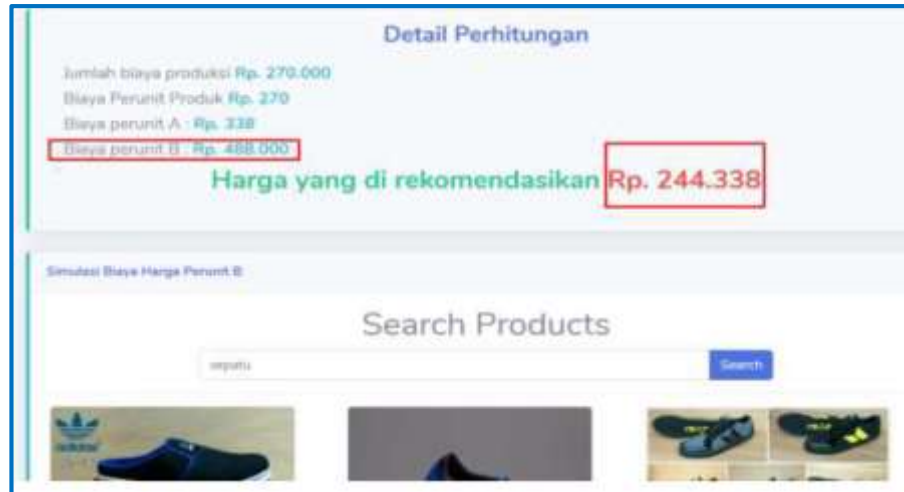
Detail Perhitungan

Jumlah biaya produksi Rp. 270.000
Biaya Perunit Produk Rp. 270
Biaya perunit A : Rp. 338
Biaya perunit B : Rp. 488.000

Harga yang di rekomendasikan Rp. 244.338

Simulasi Biaya Harga Perunit B

Search Products

sepatu

Search

adidas